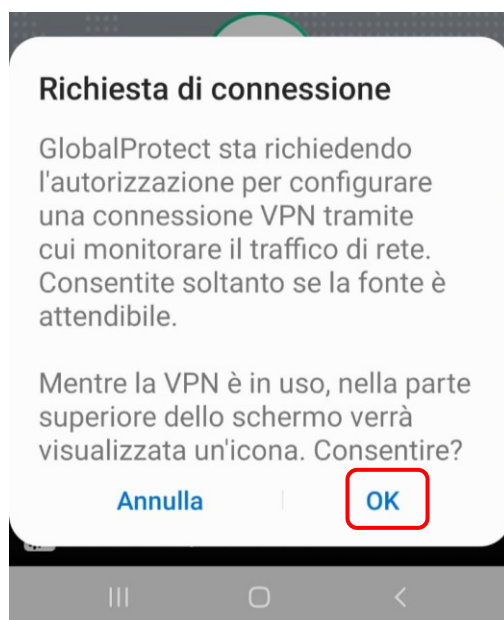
Richiesta di connessione

GlobalProtect sta richiedendo l'autorizzazione per configurare una connessione VPN tramite cui monitorare il traffico di rete. Consentite soltanto se la fonte è attendibile.

Mentre la VPN è in uso, nella parte superiore dello schermo verrà visualizzata un'icona. Consentire?

Annulla

OK